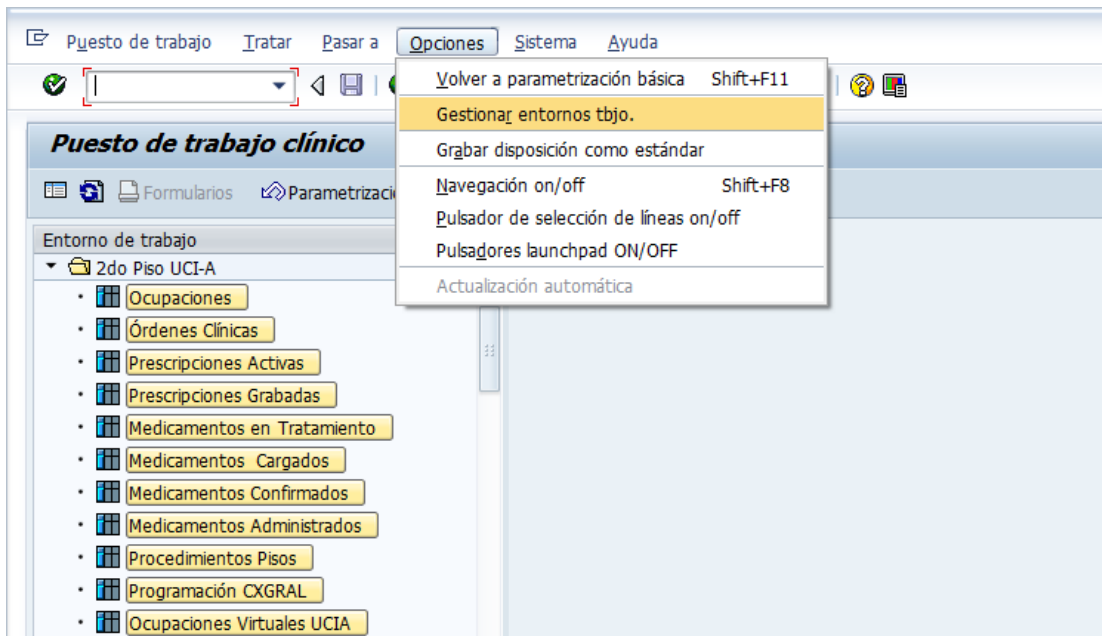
Puesto de trabajo Tratar Pasar a Opciones Sistema Ayuda

Volver a parametrización básica Shift+F11
Gestionar entornos tbjo.
Grabar disposición como estándar
Navegación on/off Shift+F8
Pulsador de selección de líneas on/off
Pulsadores launchpad ON/OFF
Actualización automática

Puesto de trabajo clínico

Formularios Parametrizaci

Entorno de trabajo
2do Piso UCI-A
Ocupaciones
Órdenes Clínicas
Prescripciones Activas
Prescripciones Grabadas
Medicamentos en Tratamiento
Medicamentos Cargados
Medicamentos Confirmados
Medicamentos Administrados
Procedimientos Pisos
Programación CXGRAL
Ocupaciones Virtuales UCIA